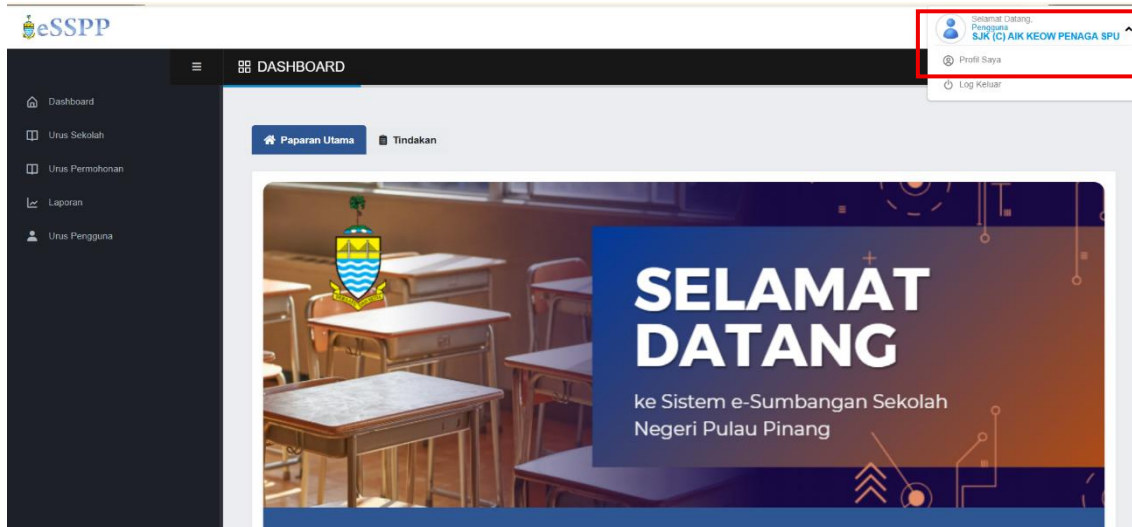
eSSPP

Selamat Datang,
Pengguna
SJK (C) AIK KEOW PENAGA SPU

Profil Saya

Log Keluar

DASHBOARD

Dashboard
Urus Sekolah
Urus Permohonan
Laporan
Urus Pengguna

Paparan Utama
Tindakan

SELAMAT DATANG

ke Sistem e-Sumbangan Sekolah Negeri Pulau Pinang